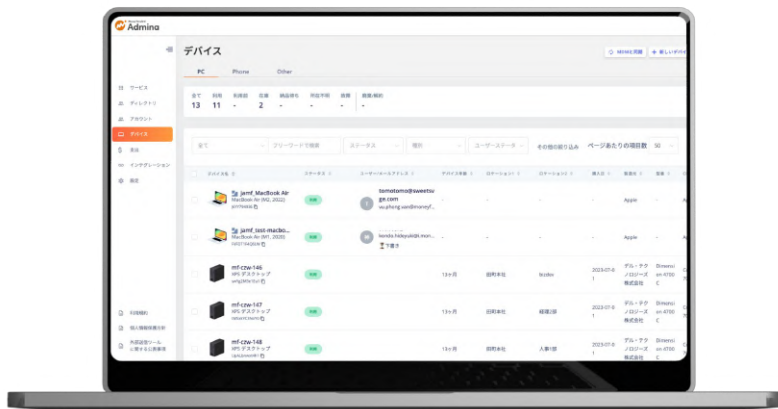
Admina

デバイス

PC Phone Other

全て 13 | 利用 11 | 在庫品 - | 故障 2 | 保管 - | 返却 - | 廃棄 - | 貸出 -

サービス
ディレクトリ
アカウント
デバイス
支出
インテグレーション
設定

全て
フリーワードで検索
ステータス
種別
ユーザーステータス
その他の絞り込み
ページあたりの項目数 50

デバイス名 | ステータス | ユーザーのメールアドレス | デバイス寿命 | ロケーション1 | ロケーション2 | 購入日 | 製造元

jamf_MacBook Air
MacBook Air (M2, 2022)
| 利用 | tomotomo@sweetsuge.com | - | - | - | - | Apple

jamf_test-macbo...
MacBook Air (M1, 2020)
| 利用 | kenta.hokyoki@...mon... 下書き | - | - | - | - | Apple

mf-czw-146
XPS デスクトップ
| 利用 | | 13ヶ月 | 田町本社 | 5cdev | 2023-07-01 | デル・テクノロジーズ株式会社

mf-czw-147
XPS デスクトップ
| 利用 | | 13ヶ月 | 田町本社 | 経理2部 | 2023-07-01 | デル・テクノロジーズ株式会社

mf-czw-148
XPS デスクトップ
| 利用 | | 13ヶ月 | 田町本社 | 人事1部 | 2023-07-01 | デル・テクノロジーズ株式会社

利用規約
個人情報保護方針
外部送信ツールに関する公表事項